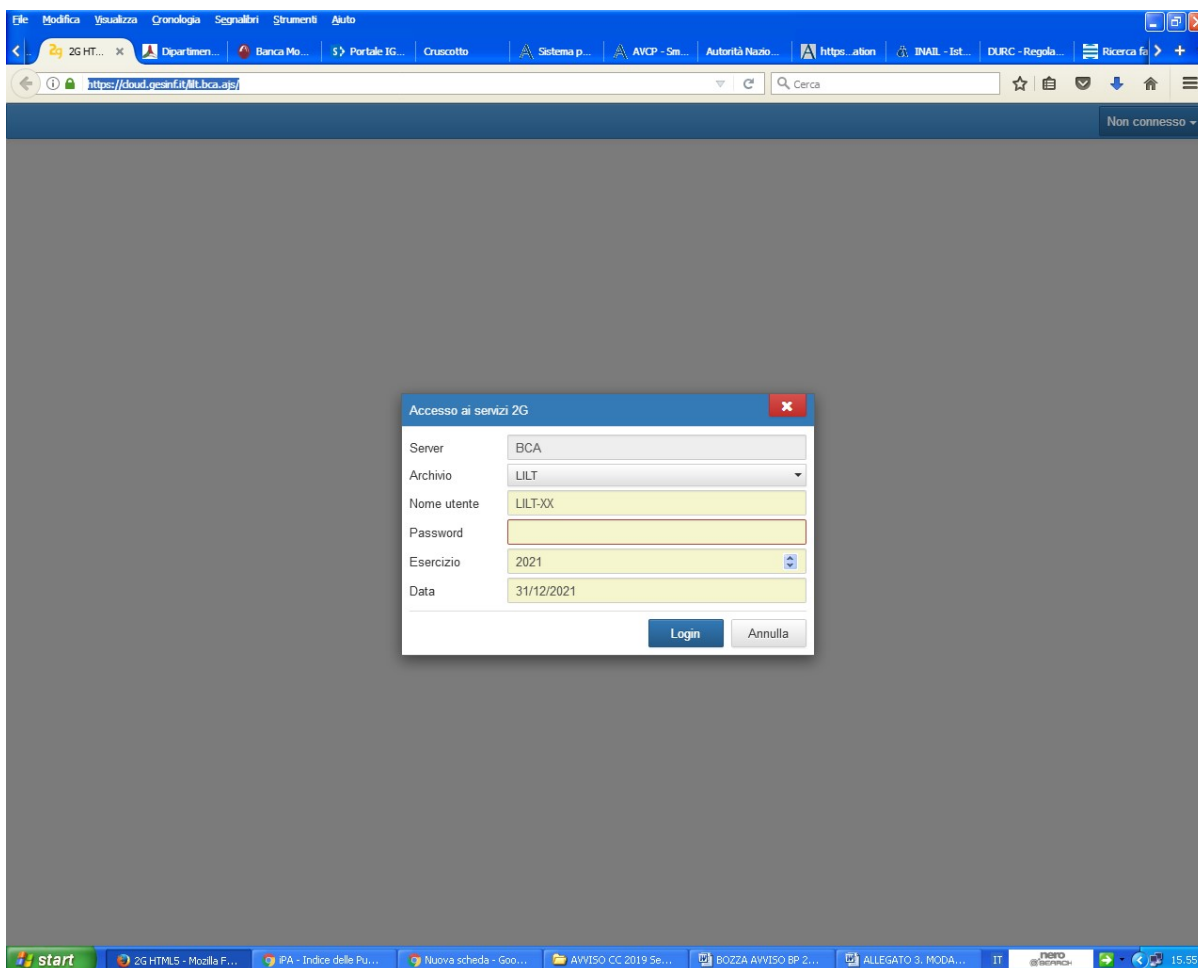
File Modifica Visualizza Cronologia Segnalibri Strumenti Aiuto

2G HT... × Dipartimen... Banca Mo... Portale IG... Cruscotto Sistema p... AVCP - Sm... Autorità Nazio... https...ation INAIL - Ist... DURC - Regola... Ricerca fa

https://cloud.gesinf.it/lilt.bca.ajs/

Cerca

Non connesso

Accesso ai servizi 2G

| | |
|---|---|
| Server | BCA |
| Archivio | LILT |
| Nome utente | LILT-XX |
| Password | |
| Esercizio | 2021 |
| Data | 31/12/2021 |

Login Annulla

start 2G HTML5 - Mozilla F... IPA - Indice delle Pu... Nuova scheda - Goo... AVVISO CC 2019 Se... BOZZA AVVISO BP 2... ALLEGATO 3. MODA... IT nero SEARCH 15.55